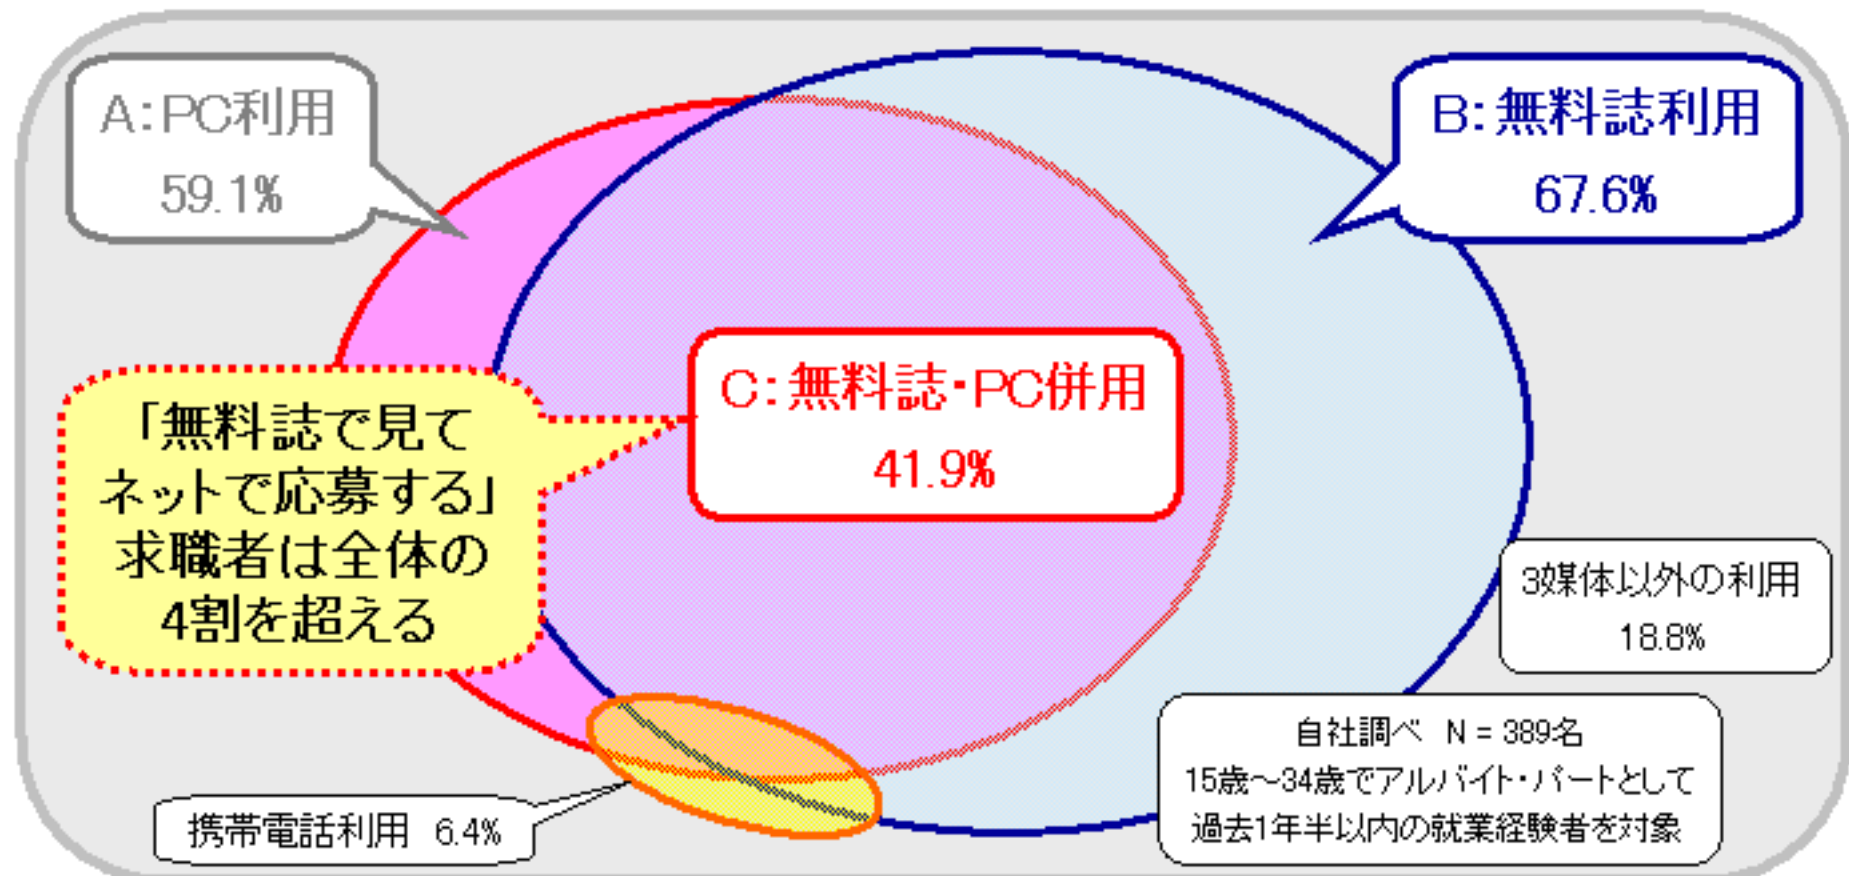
A:PC利用
59.1%

B:無料誌利用
67.6%

C:無料誌・PC併用
41.9%

「無料誌で見てネットで応募する」求職者は全体の4割を超える

3媒体以外の利用
18.8%

自社調べ N = 389名
15歳～34歳でアルバイト・パートとして過去1年半以内の就業経験者を対象

携帯電話利用 6.4%